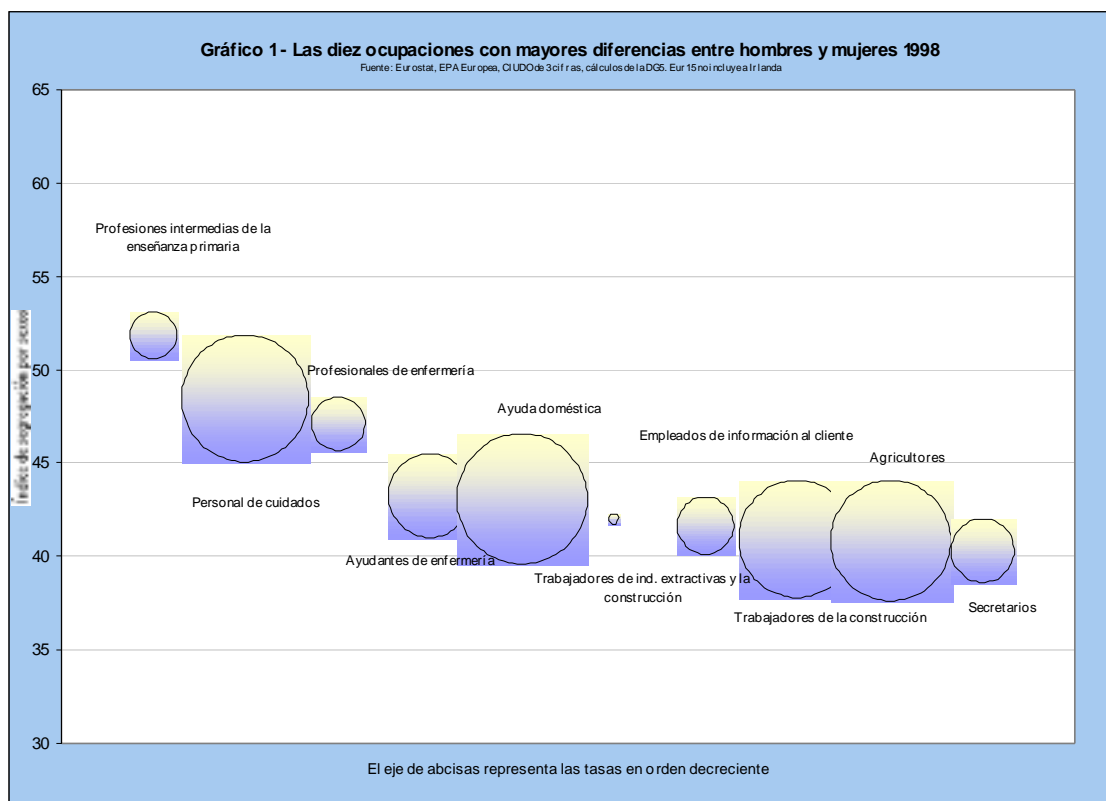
Gráfico 1- Las diez ocupaciones con mayores diferencias entre hombres y mujeres 1998
Fuente: Eurostat, EPA Europea, CIUDO de 3 cifras, cálculos de la DG5. Eur 15 no incluye a Irlanda

65
60
55
50
45
40
35
30

Índice de segregación por sexo

Profesiones intermedias de la enseñanza primaria
Profesionales de enfermería
Ayuda doméstica
Empleados de información al cliente
Agricultores
Personal de cuidados
Ayudantes de enfermería
Trabajadores de ind. extractivas y la construcción
Trabajadores de la construcción
Secretarios

El eje de abcisas representa las tasas en orden decreciente